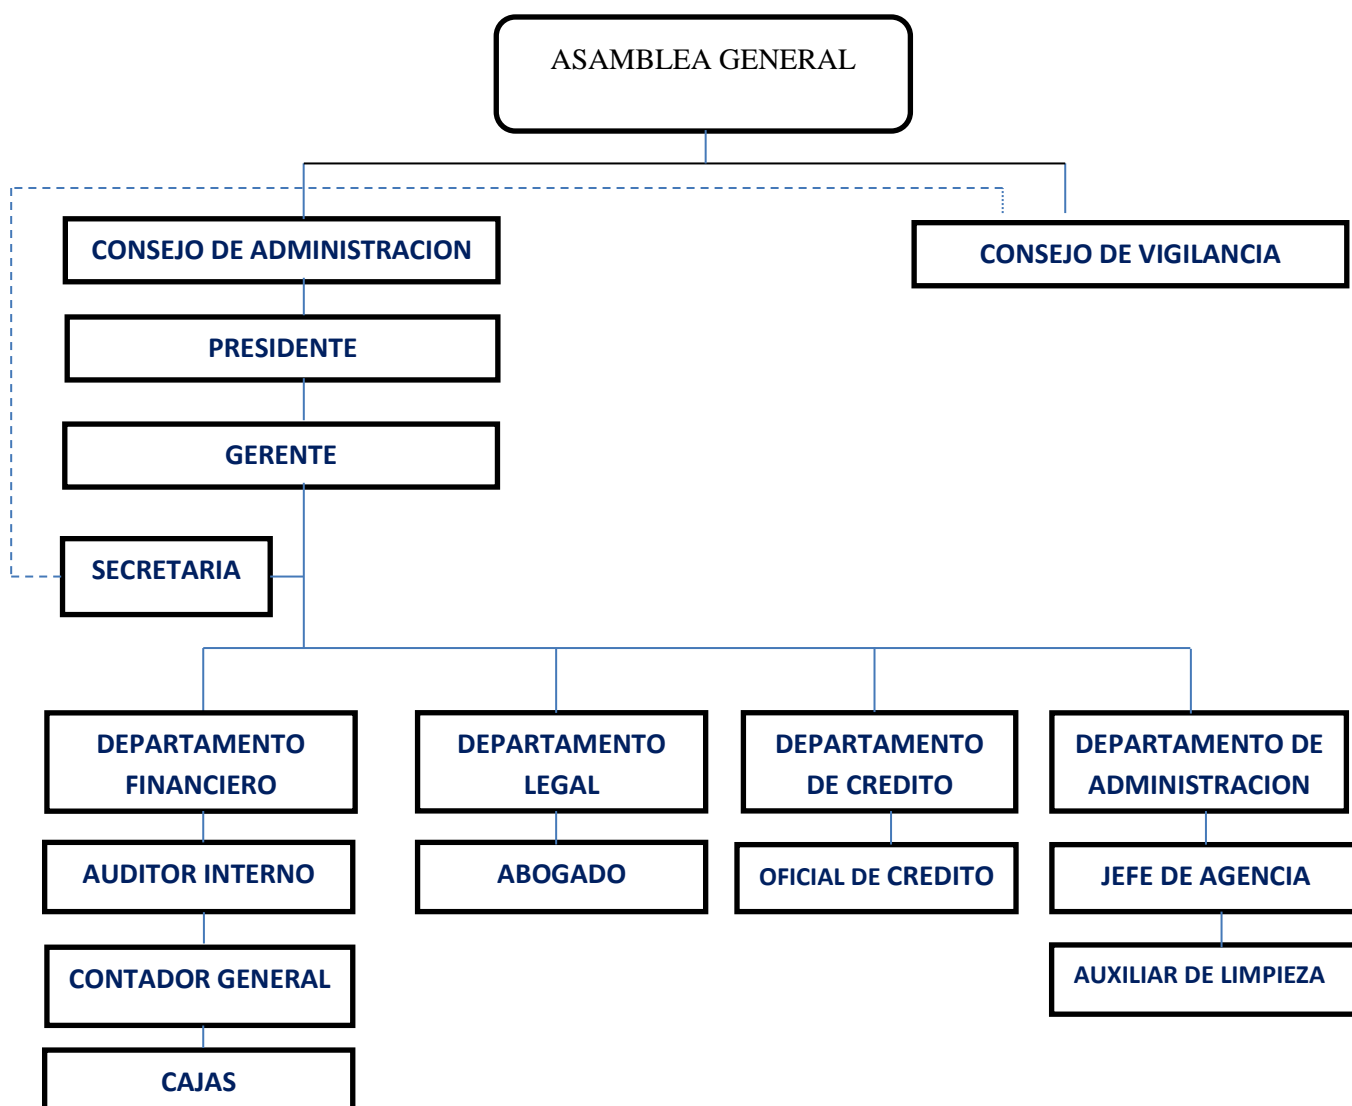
ASAMBLEA GENERAL

CONSEJO DE ADMINISTRACION

CONSEJO DE VIGILANCIA

PRESIDENTE

GERENTE

SECRETARIA

DEPARTAMENTO FINANCIERO

DEPARTAMENTO LEGAL

DEPARTAMENTO DE CREDITO

DEPARTAMENTO DE ADMINISTRACION

AUDITOR INTERNO

ABOGADO

OFICIAL DE CREDITO

JEFE DE AGENCIA

CONTADOR GENERAL

AUXILIAR DE LIMPIEZA

CAJAS